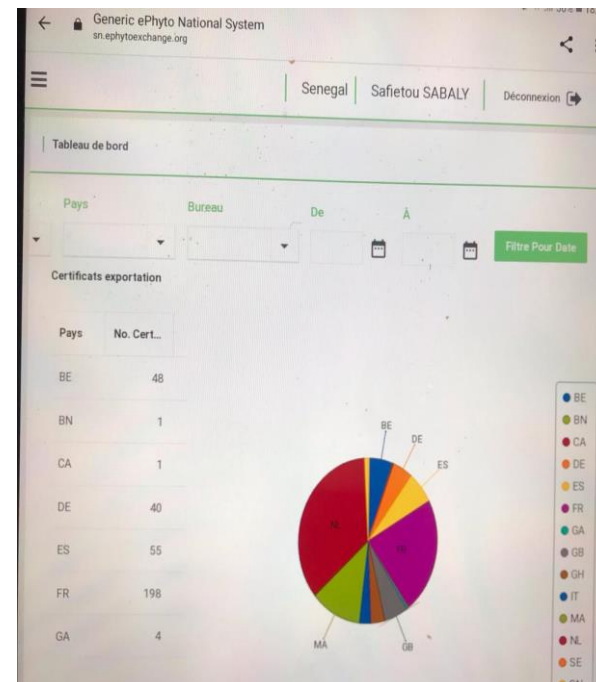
Generic ePhyto National System
sn.ephytoexchange.org

Senegal | Safietou SABALY | Déconnexion

Tableau de bord

Pays
Bureau
De
À
Filtre Pour Date

Certificats exportation

| Pays | No. Cert... |
|---|---|
| BE | 48 |
| BN | 1 |
| CA | 1 |
| DE | 40 |
| ES | 55 |
| FR | 198 |
| GA | 4 |

BE
DE
ES
NL
FR
MA
GB

BE
BN
CA
DE
ES
FR
GA
GB
GH
IT
MA
NL
SE